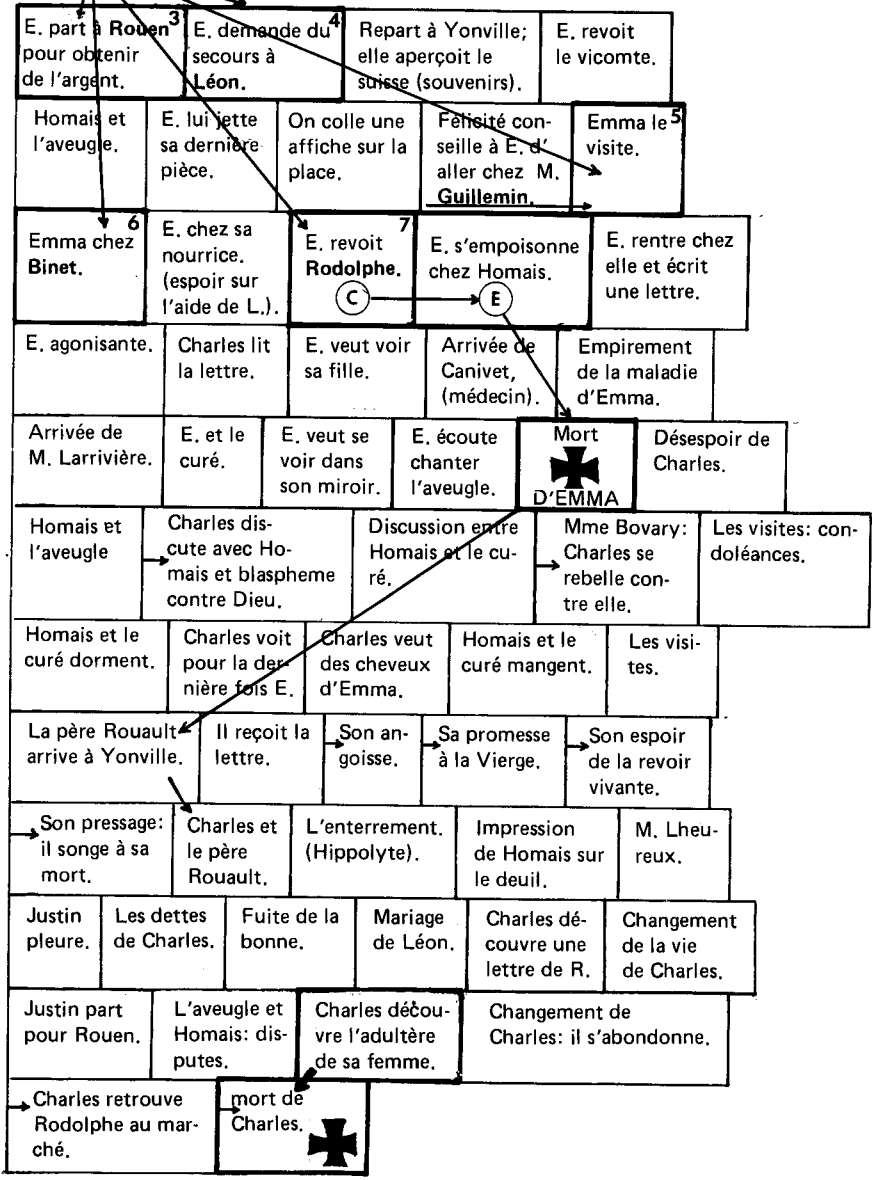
E. part à **Rouen** 3 pour obtenir de l'argent.

E. demande du 4 secours à **Léon.**

Repart à Yonville; elle aperçoit le suisse (souvenirs).

E. revoit le vicomte.

Homais et l'aveugle.

E. lui jette sa dernière pièce.

On colle une affiche sur la place.

Félicité conseille à E. d'aller chez M. **Guillemin.**

Emma le 5 visite.

6 Emma chez **Binet.**

E. chez sa nourrice. (espoir sur l'aide de L.).

7 E. revoit **Rodolphe.** C

E. s'empoisonne chez Homais. E

E. rentre chez elle et écrit une lettre.

E. agonisante.

Charles lit la lettre.

E. veut voir sa fille.

Arrivée de Canivet, (médecin).

Empirement de la maladie d'Emma.

Arrivée de M. Larrivière.

E. et le curé.

E. veut se voir dans son miroir.

E. écoute chanter l'aveugle.

Mort D'EMMA

Désespoir de Charles.

Homais et l'aveugle

Charles discute avec Homais et blaspheme contre Dieu.

Discussion entre Homais et le curé.

Mme Bovary: Charles se rebelle contre elle.

Les visites: condoléances.

Homais et le curé dorment.

Charles voit pour la dernière fois E.

Charles veut des cheveux d'Emma.

Homais et le curé mangent.

Les visites.

La père Rouault arrive à Yonville.

Il reçoit la lettre.

Son angoisse.

Sa promesse à la Vierge.

Son espoir de la revoir vivante.

Son pressage: il songe à sa mort.

Charles et le père Rouault.

L'enterrement. (Hippolyte).

Impression de Homais sur le deuil.

M. Lheureux.

Justin pleure.

Les dettes de Charles.

Fuite de la bonne.

Mariage de Léon.

Charles découvre une lettre de R.

Changement de la vie de Charles.

Justin part pour Rouen.

L'aveugle et Homais: disputes.

Charles découvre l'adultère de sa femme.

Changement de Charles: il s'abondonne.

Charles retrouve Rodolphe au marché.

mort de Charles.